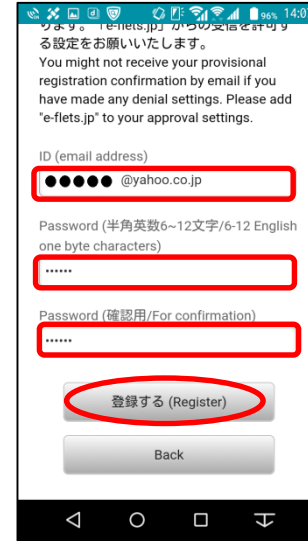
96% 14:0

ります。「e-flets.jp」からの受信を許可する設定をお願いいたします。
You might not receive your provisional registration confirmation by email if you have made any denial settings. Please add "e-flets.jp" to your approval settings.

ID (email address)

●●●●● @yahoo.co.jp

Password (半角英数6~12文字/6-12 English one byte characters)

••••••

Password (確認用/For confirmation)

••••••

登録する (Register)

Back